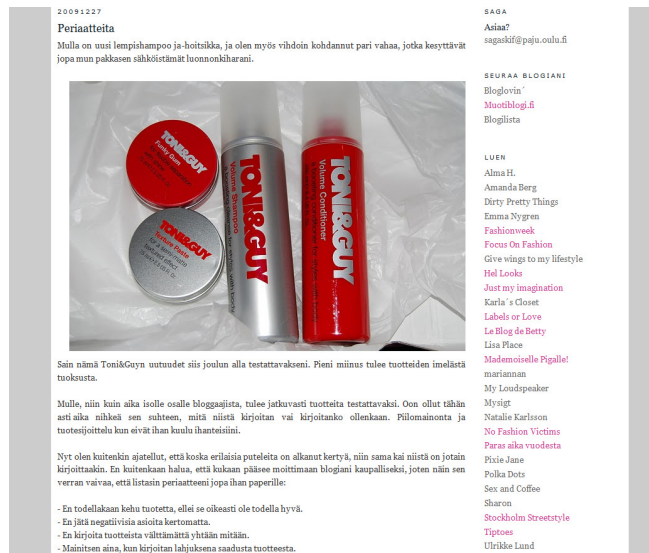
20091227

Periaatteita

Mulla on uusi lempishampoo ja-hoitsikka, ja olen myös vihdoin kohdannut pari vahaa, jotka kesyttävät jopa mun pakkasen sähköistämät luonnonkiharani.

TONI&GUY
Funky Gum

TONI&GUY
Texture Paste

TONI&GUY
Volume Shampoo

TONI&GUY
Volume Conditioner

Sain nämä Toni&Guyn uutuudet siis joulun alla testattavakseni. Pieni miinus tulee tuotteiden imelästä tuoksusta.

Mulle, niin kuin aika isolle osalle bloggaajista, tulee jatkuvasti tuotteita testattavaksi. Oon ollut tähän asti aika nihkeä sen suhteen, mitä niistä kirjoitan vai kirjoitanko ollenkaan. Piilomainonta ja tuotesijoittelu kun eivät ihan kuulu ihanteisiini.

Nyt olen kuitenkin ajatellut, että koska erilaisia puteleita on alkanut kertyä, niin sama kai niistä on jotain kirjoittaakin. En kuitenkaan halua, että kukaan pääsee moittimaan blogiani kaupalliseksi, joten näin sen verran vaivaa, että listasin periaatteeni jopa ihan paperille:

- En todellakaan kehu tuotetta, ellei se oikeasti ole todella hyvä.
- En jätä negatiivisia asioita kertomatta.
- En kirjoita tuotteista välttämättä yhtään mitään.
- Mainitsen aina, kun kirjoitan lahjuksena saadusta tuotteesta.

SAGA
Asiaa?
sagaskif@paju.oulu.fi

SEURAA BLOGIANI
Bloglovin´
Muotiblogi.fi
Blogilista

LUEN
Alma H.
Amanda Berg
Dirty Pretty Things
Emma Nygren
Fashionweek
Focus On Fashion
Give wings to my lifestyle
Hel Looks
Just my imagination
Karla´s Closet
Labels or Love
Le Blog de Betty
Lisa Place
Mademoiselle Pigalle!
mariannan
My Loudspeaker
Mysigt
Natalie Karlsson
No Fashion Victims
Paras aika vuodesta
Pixie Jane
Polka Dots
Sex and Coffee
Sharon
Stockholm Streetstyle
Tiptoes
Ulrikke Lund